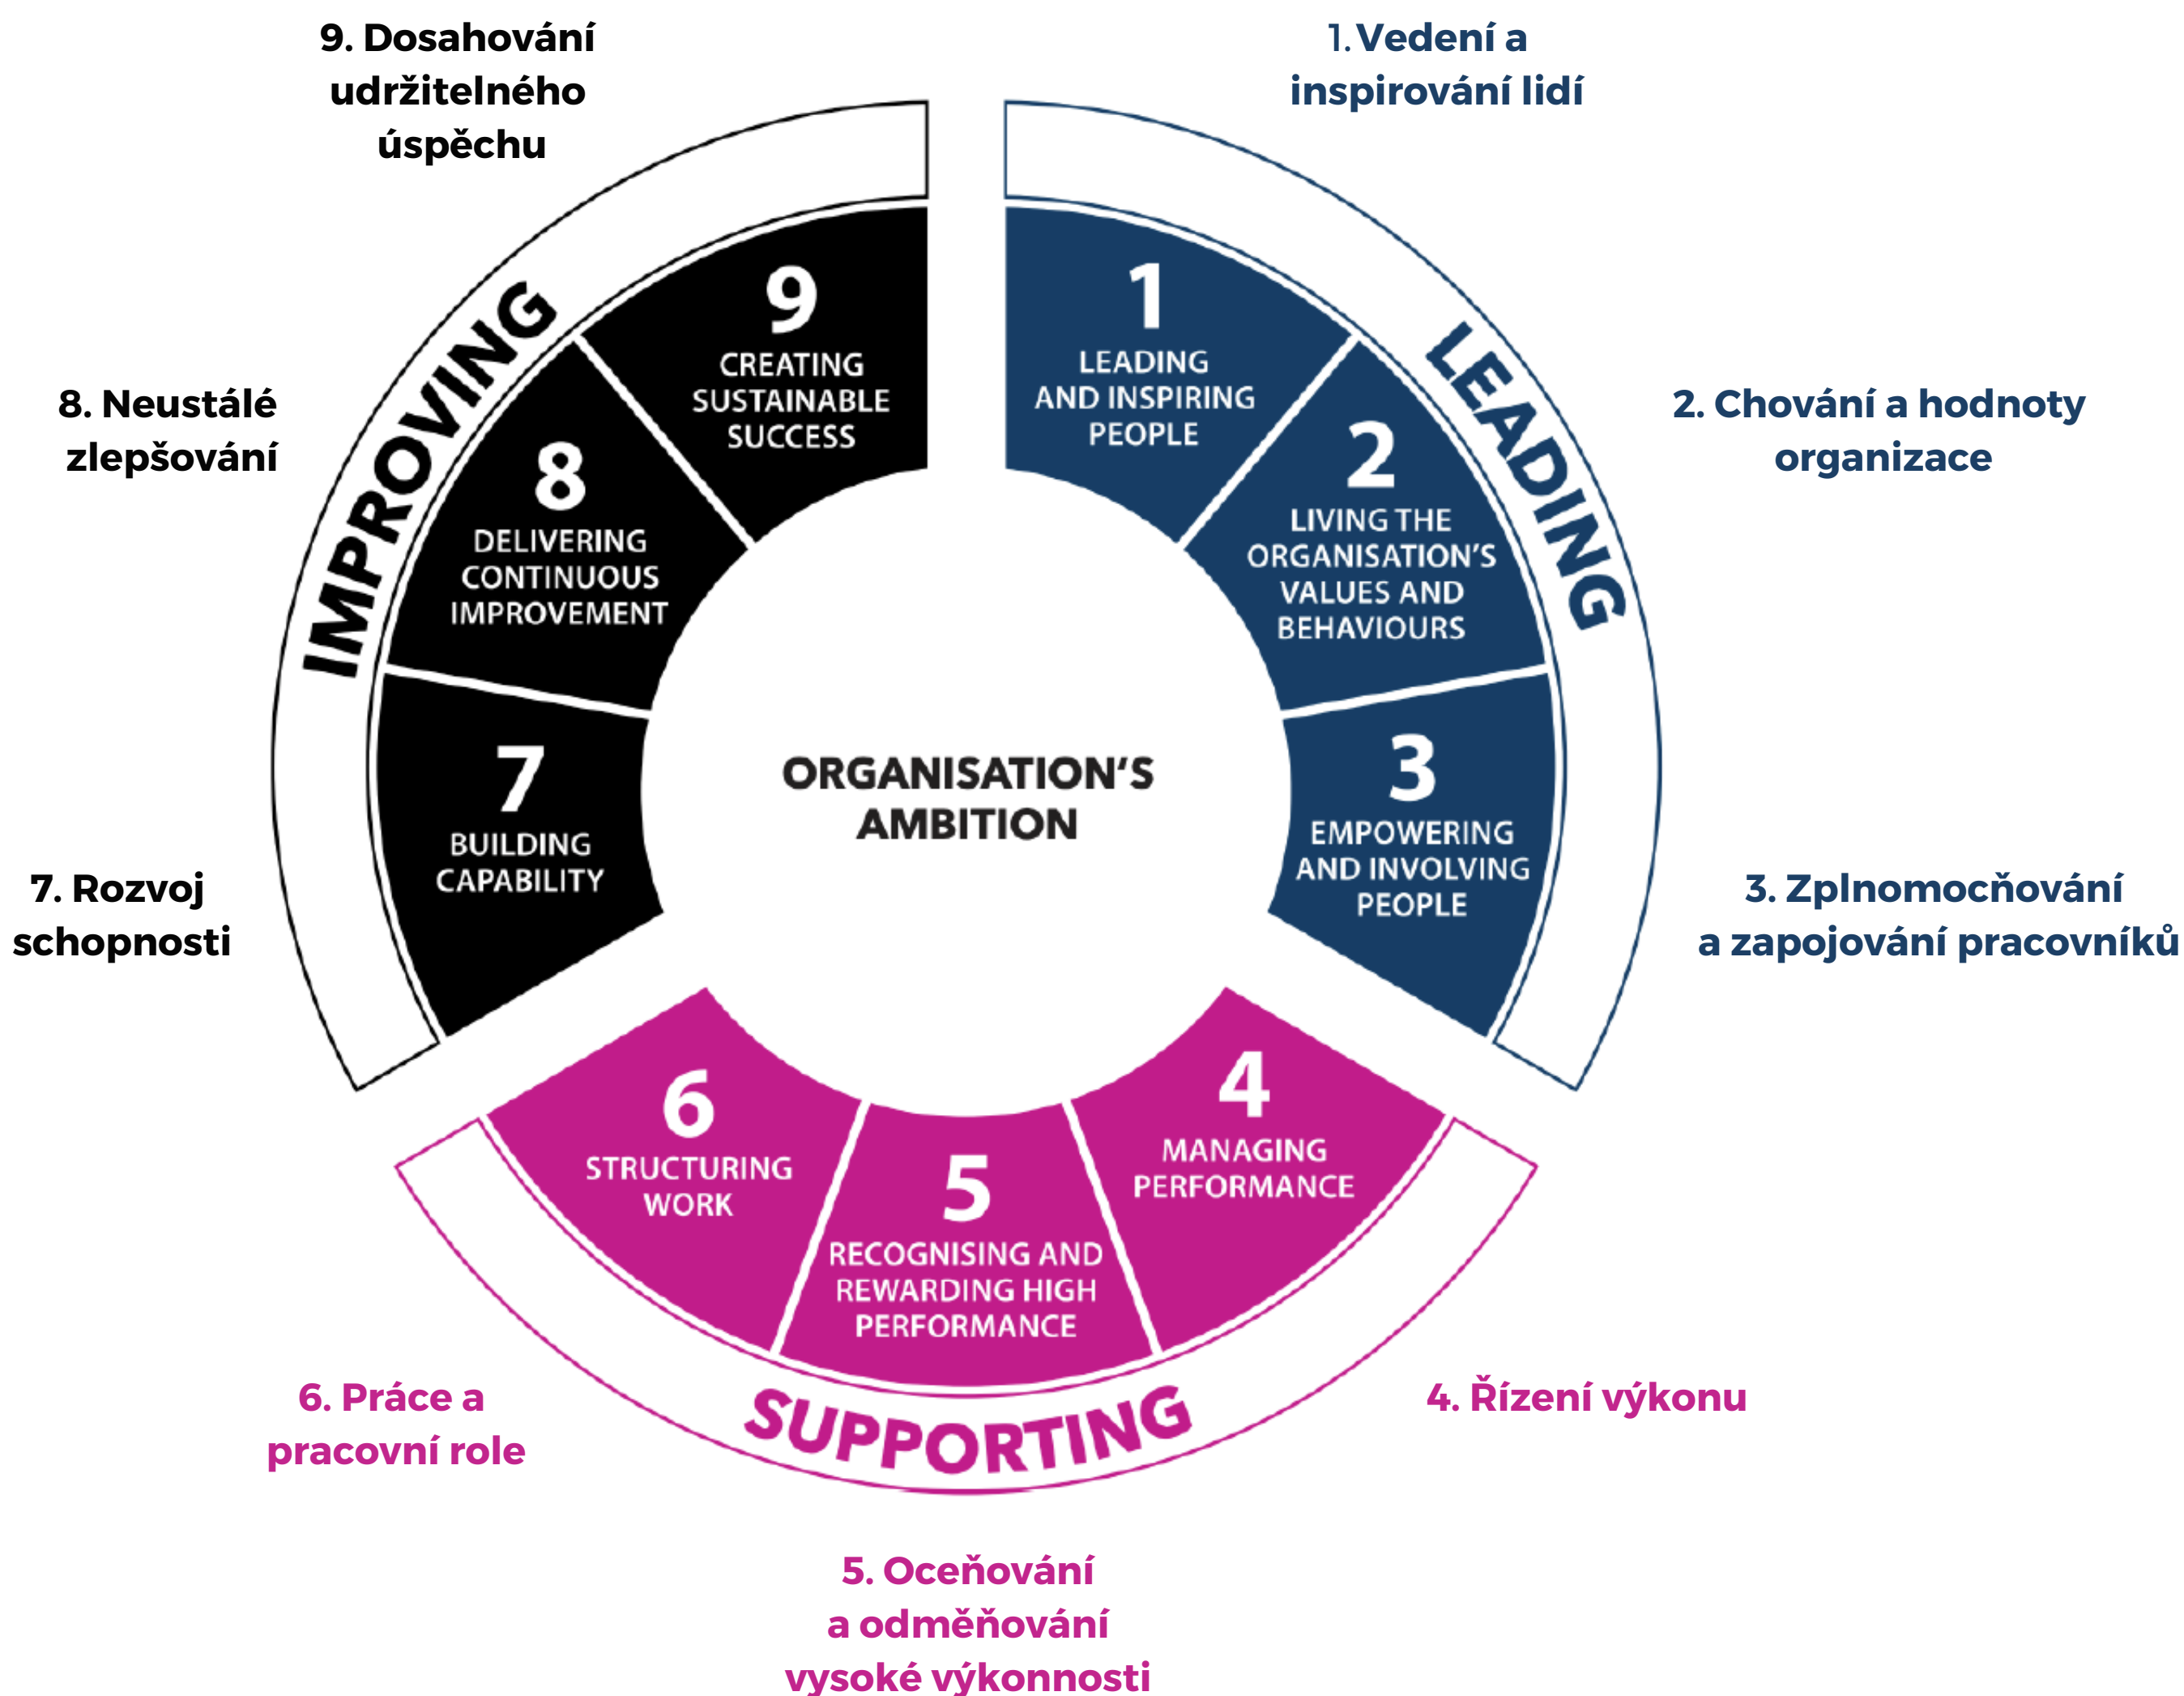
9. Dosahování udržitelného úspěchu

1. Vedení a inspirování lidí

IMPROVING

LEADING

9
CREATING SUSTAINABLE SUCCESS

1
LEADING AND INSPIRING PEOPLE

8. Neustálé zlepšování

2. Chování a hodnoty organizace

8
DELIVERING CONTINUOUS IMPROVEMENT

2
LIVING THE ORGANISATION'S VALUES AND BEHAVIOURS

ORGANISATION'S AMBITION

7
BUILDING CAPABILITY

3
EMPOWERING AND INVOLVING PEOPLE

7. Rozvoj schopnosti

3. Zplnomocňování a zapojování pracovníků

6
STRUCTURING WORK

5
RECOGNISING AND REWARDING HIGH PERFORMANCE

4
MANAGING PERFORMANCE

SUPPORTING

6. Práce a pracovní role

4. Řízení výkonu

5. Oceňování a odměňování vysoké výkonnosti